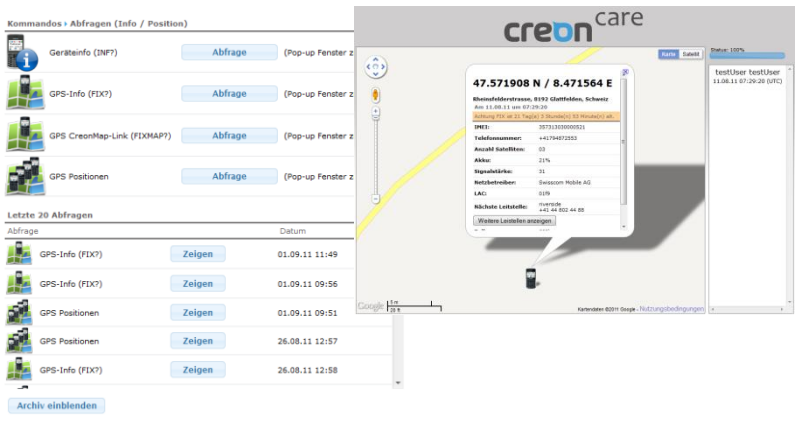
Kommandos › Abfragen (Info / Position)

Geräteinfo (INF?) Abfrage (Pop-up Fenster z

GPS-Info (FIX?) Abfrage (Pop-up Fenster z

GPS CreonMap-Link (FIXMAP?) Abfrage (Pop-up Fenster z

GPS Positionen Abfrage (Pop-up Fenster z

Letzte 20 Abfragen

| Abfrage | | Datum |
|---|---|---|
| GPS-Info (FIX?) | Zeigen | 01.09.11 11:49 |
| GPS-Info (FIX?) | Zeigen | 01.09.11 09:56 |
| GPS Positionen | Zeigen | 01.09.11 09:51 |
| GPS Positionen | Zeigen | 26.08.11 12:57 |
| GPS-Info (FIX?) | Zeigen | 26.08.11 12:58 |

Archiv einblenden

creon care

Karte Satellit

47.571908 N / 8.471564 E

Rheinsfelderstrasse, 8192 Glattfelden, Schweiz
Am 11.08.11 um 07:29:20

Achtung FIX ist 21 Tag(e) 3 Stunde(n) 53 Minute(n) alt.

| IMEI: | 357313030000521 |
|---|---|
| Telefonnummer: | +41794872553 |
| Anzahl Satelliten: | 03 |
| Akku: | 21% |
| Signalstärke: | 31 |
| Netzbetreiber: | Swisscom Mobile AG |
| LAC: | 01f9 |
| Nächste Leitstelle: | riverside +41 44 802 44 88 |

Weitere Leitstellen anzeigen

Status: 100%

testUser testUser
11.08.11 07:29:20 (UTC)

Google 5 m 20 ft

Kartendaten ©2011 Google - Nutzungsbedingungen